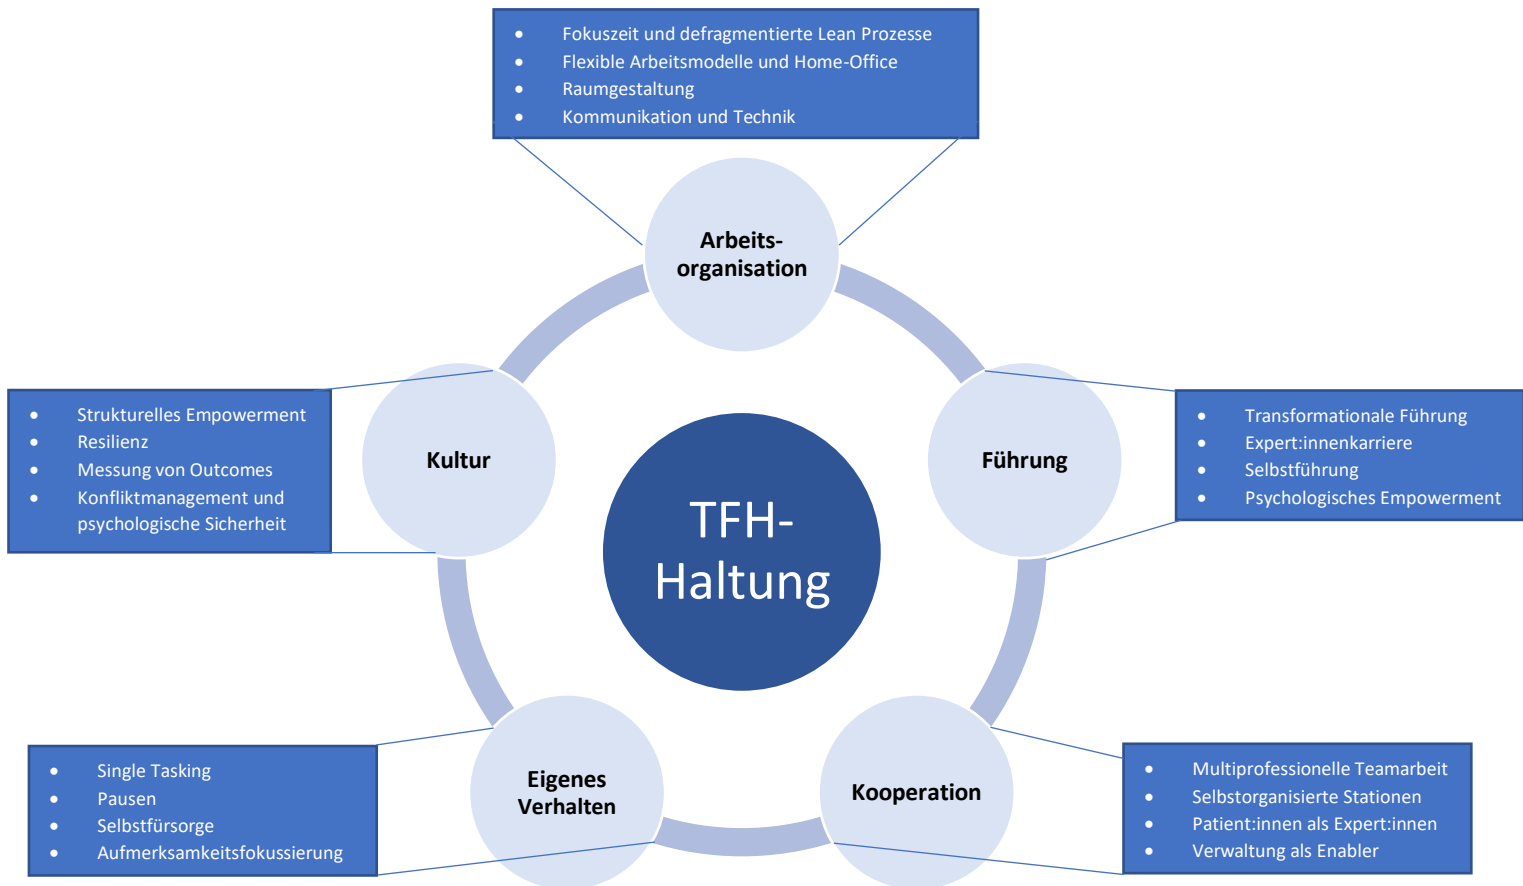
- Fokuszeit und defragmentierte Lean Prozesse
- Flexible Arbeitsmodelle und Home-Office
- Raumgestaltung
- Kommunikation und Technik

Arbeits-organisation

- Strukturelles Empowerment
- Resilienz
- Messung von Outcomes
- Konfliktmanagement und psychologische Sicherheit

Kultur

TFH-Haltung

Führung

- Transformationale Führung
- Expert:innenkarriere
- Selbstführung
- Psychologisches Empowerment

- Single Tasking
- Pausen
- Selbstfürsorge
- Aufmerksamkeitsfokussierung

Eigenes Verhalten

Kooperation

- Multiprofessionelle Teamarbeit
- Selbstorganisierte Stationen
- Patient:innen als Expert:innen
- Verwaltung als Enabler